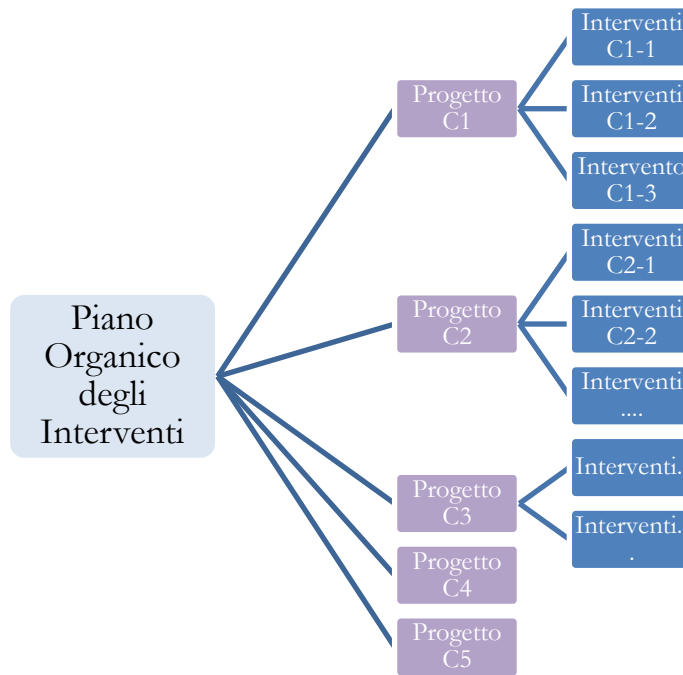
Piano Organico degli Interventi

Progetto C1

Interventi C1-1

Interventi C1-2

Intervento C1-3

Progetto C2

Interventi C2-1

Interventi C2-2

Interventi ....

Progetto C3

Interventi.

Interventi. .

Progetto C4

Progetto C5